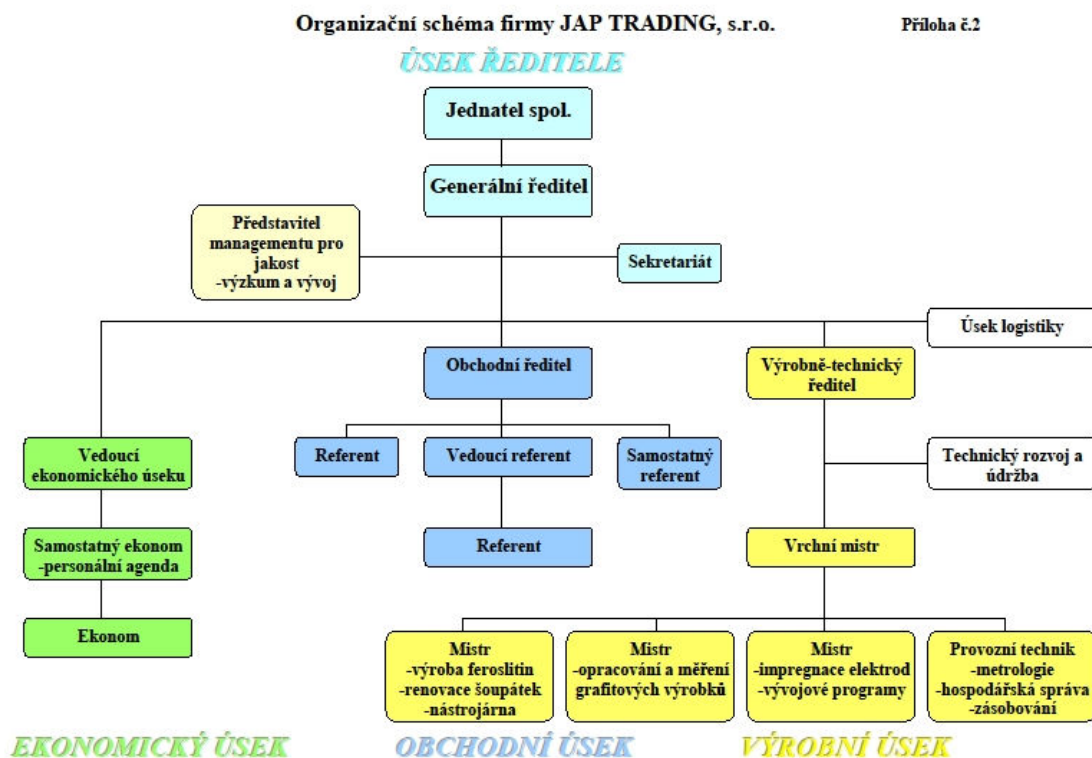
Organizační schéma firmy JAP TRADING, s.r.o.

Příloha č.2

ÚSEK ŘEDITELE

Jednatel spol.

Generální ředitel

Představitel managementu pro jakost -výzkum a vývoj

Sekretariát

Úsek logistiky

Obchodní ředitel

Výrobně-technický ředitel

Vedoucí ekonomického úseku

Referent

Vedoucí referent

Samostatný referent

Technický rozvoj a údržba

Samostatný ekonom -personální agenda

Referent

Vrchní mistr

Ekonom

Mistr -výroba feroslitin -renovace šoupátek -nástrojárna

Mistr -opracování a měření grafitových výrobků

Mistr -impregnace elektrod -vývojové programy

Provozní technik -metrologie -hospodářská správa -zásobování

EKONOMICKÝ ÚSEK

OBCHODNÍ ÚSEK

VÝROBNÍ ÚSEK